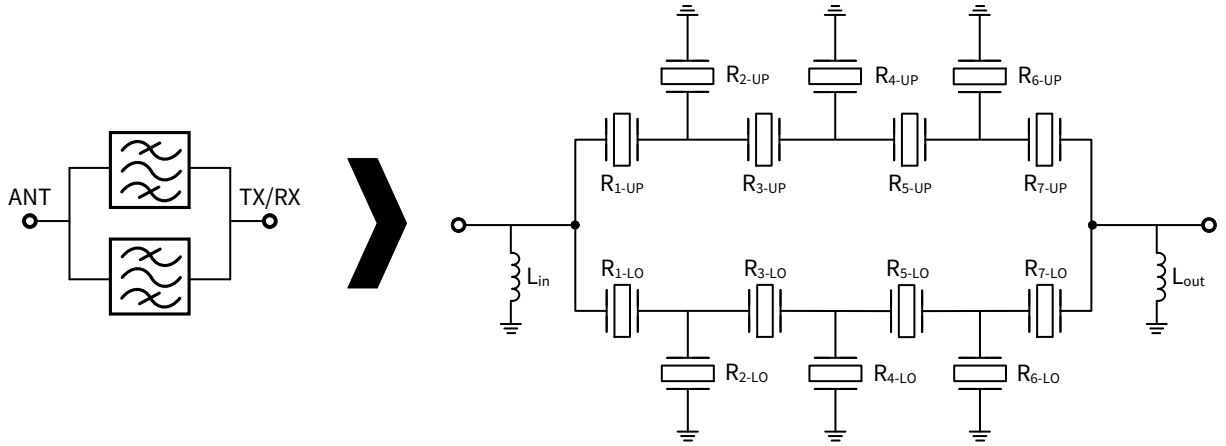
ANT

TX/RX

$R_{2\text{-}UP}$ $R_{4\text{-}UP}$ $R_{6\text{-}UP}$

$R_{1\text{-}UP}$ $R_{3\text{-}UP}$ $R_{5\text{-}UP}$ $R_{7\text{-}UP}$

$L_{in}$

$R_{1\text{-}LO}$ $R_{3\text{-}LO}$ $R_{5\text{-}LO}$ $R_{7\text{-}LO}$

$L_{out}$

$R_{2\text{-}LO}$ $R_{4\text{-}LO}$ $R_{6\text{-}LO}$